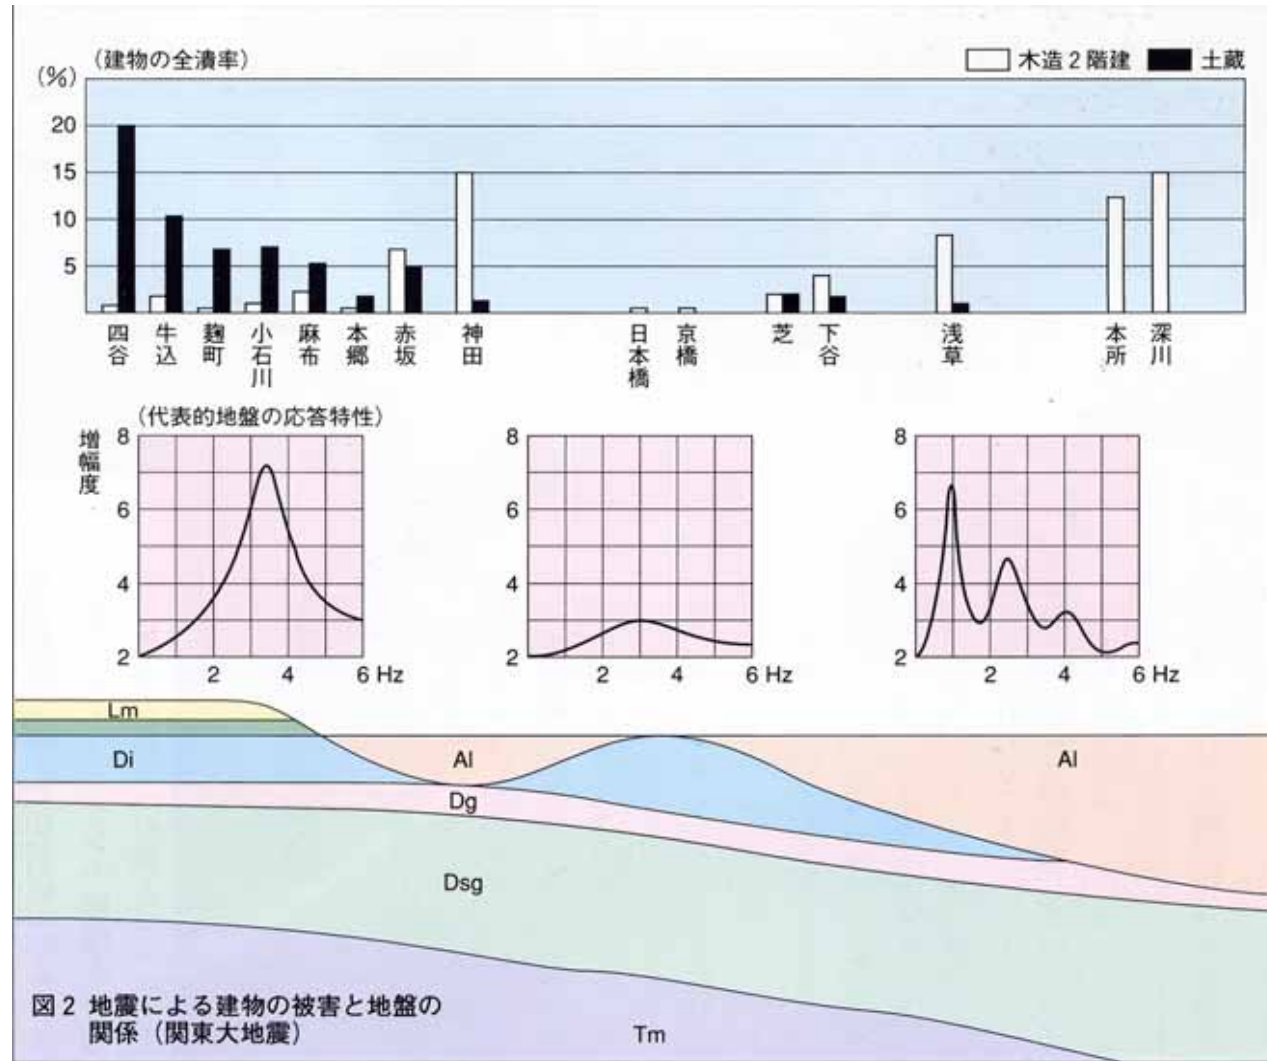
(%) (建物の全潰率)

木造2階建 土蔵

20
15
10
5

四谷 牛込 麹町 小石川 麻布 本郷 赤坂 神田 日本橋 京橋 芝 下谷 浅草 本所 深川

(代表的地盤の応答特性)

増幅度
8
6
4
2
2 4 6 Hz

8
6
4
2
2 4 6 Hz

8
6
4
2
2 4 6 Hz

Lm
Di
Al
Al
Dg
Dsg
Tm

図2 地震による建物の被害と地盤の関係(関東大地震)